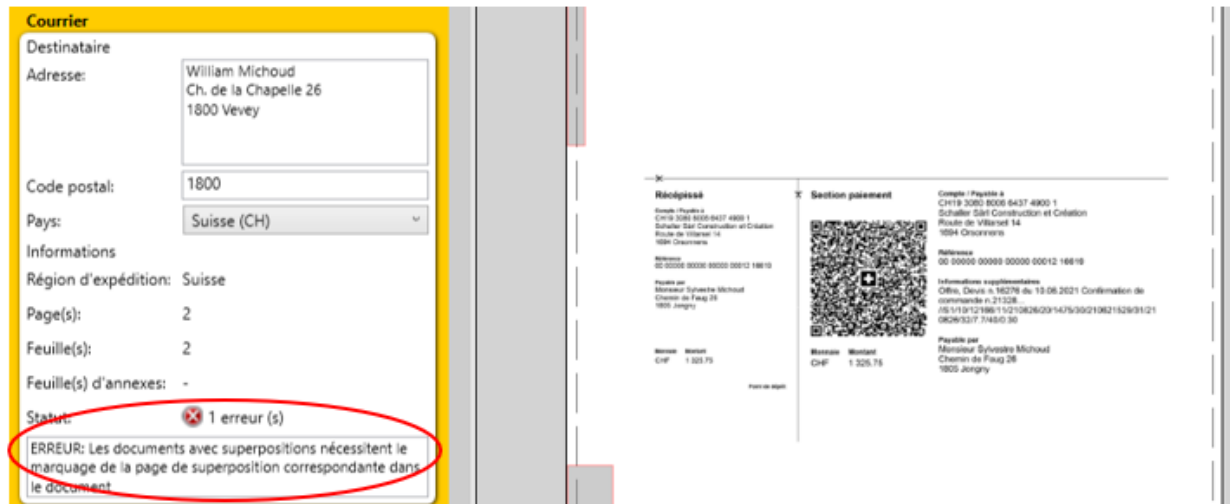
Courrier

Destinataire

Adresse:

William Michoud
Ch. de la Chapelle 26
1800 Vevey

Code postal: 1800

Pays: Suisse (CH)

Informations

Région d'expédition: Suisse

Page(s): 2

Feuille(s): 2

Feuille(s) d'annexes: -

Statut: 1 erreur (s)

ERREUR: Les documents avec superpositions nécessitent le marquage de la page de superposition correspondante dans le document

Récépissé

Compte / Payable à
CH19 3080 8006 6437 4900 1
Schaller Sàrl Construction et Création
Route de Villarsel 14
1694 Orsonnens

Référence
00 00000 00000 00000 00012 16610

Payable par
Monsieur Sylvestre Michoud
Chemin de Faug 26
1805 Jongny

Monnaie Montant
CHF 1 325.75

Point de dépôt

Section paiement

Monnaie Montant
CHF 1 325.75

Compte / Payable à
CH19 3080 8006 6437 4900 1
Schaller Sàrl Construction et Création
Route de Villarsel 14
1694 Orsonnens

Référence
00 00000 00000 00000 00012 16610

Informations supplémentaires
Offre, Devis n.16276 du 10.06.2021 Confirmation de commande n.21328...
//S1/10/12186/11/210826/20/1475/30/210621529/31/210826/32/7.7/40/0:30

Payable par
Monsieur Sylvestre Michoud
Chemin de Faug 26
1805 Jongny